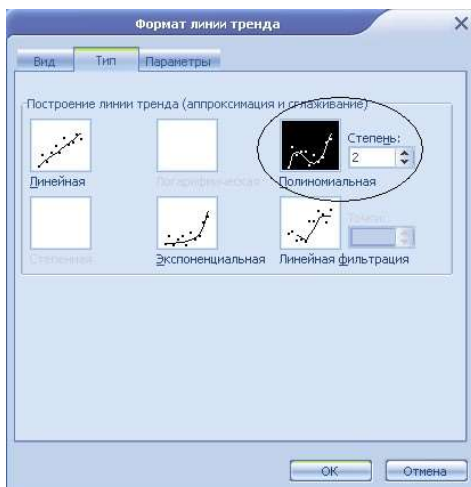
Формат линии тренда

Вид
Тип
Параметры

Построение линии тренда (аппроксимация и сглаживание)

Линейная
Логарифмическая
Полиномиальная
Степень:
2

Степенная
Экспоненциальная
Линейная фильтрация
Точки:

OK
Отмена